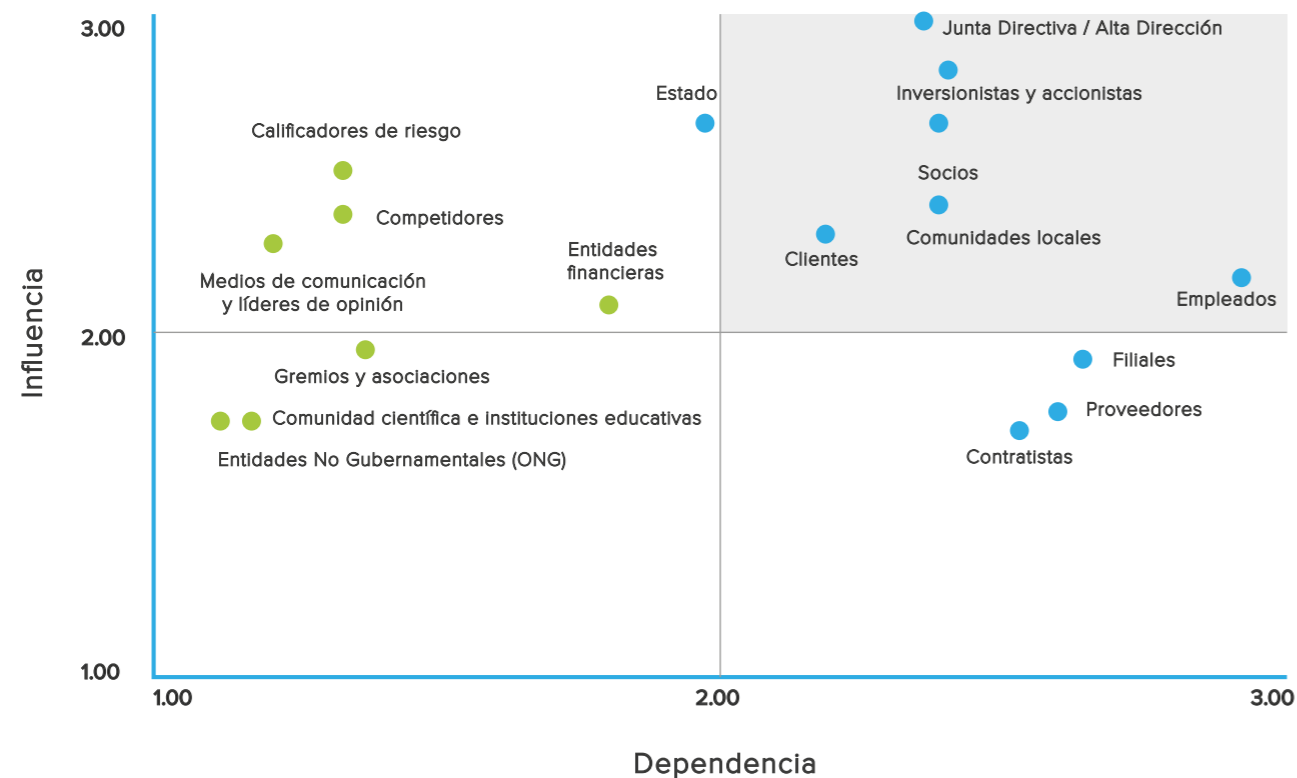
3.00

2.00

1.00

Influencia

Junta Directiva / Alta Dirección

Estado

Inversionistas y accionistas

Calificadores de riesgo

Socios

Competidores

Entidades financieras

Comunidades locales

Clientes

Medios de comunicación y líderes de opinión

Empleados

Filiales

Gremios y asociaciones

Proveedores

Comunidad científica e instituciones educativas

Contratistas

Entidades No Gubernamentales (ONG)

1.00

2.00

3.00

Dependencia